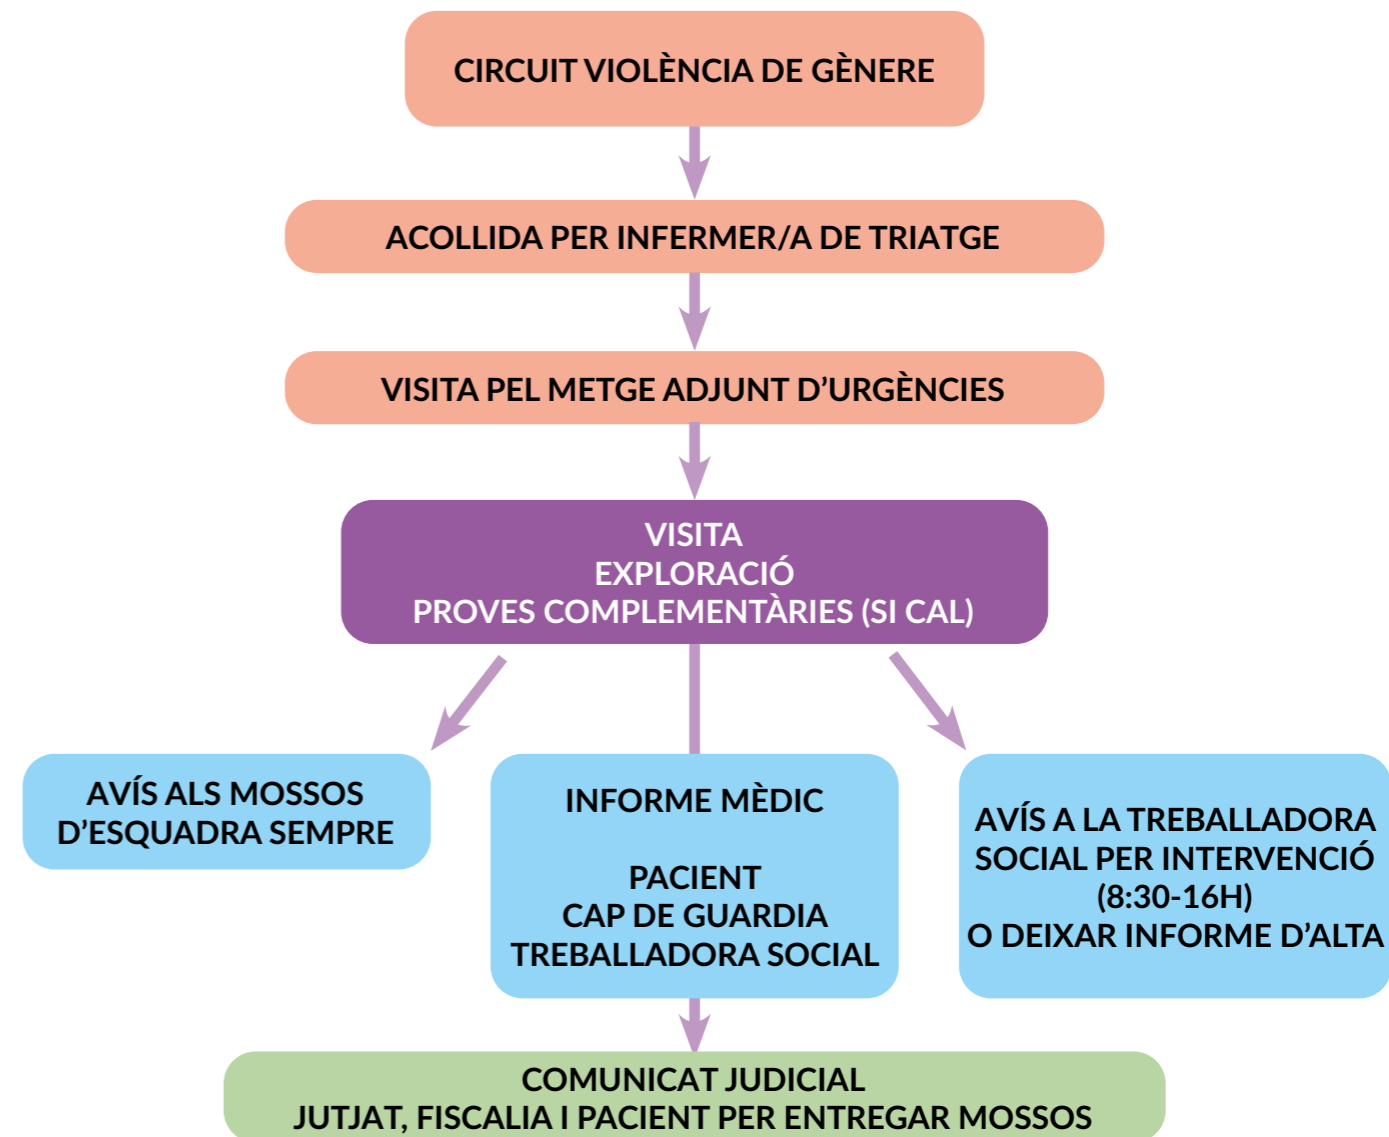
CIRCUIT VIOLÈNCIA DE GÈNERE

ACOLLIDA PER INFERMER/A DE TRIATGE

VISITA PEL METGE ADJUNT D'URGÈNCIES

VISITA
EXPLORACIÓ
PROVES COMPLEMENTÀRIES (SI CAL)

AVÍS ALS MOSSOS D'ESQUADRA SEMPRE

INFORME MÈDIC

PACIENT
CAP DE GUARDIA
TREBALLADORA SOCIAL

AVÍS A LA TREBALLADORA SOCIAL PER INTERVENCIÓ (8:30-16H) O DEIXAR INFORME D'ALTA

COMUNICAT JUDICIAL
JUTJAT, FISCALIA I PACIENT PER ENTREGAR MOSSOS